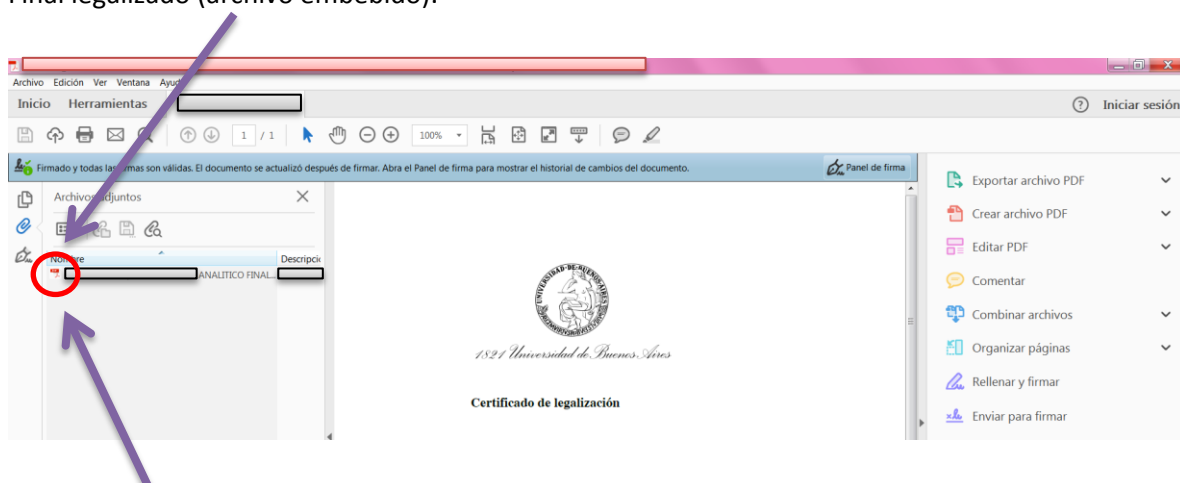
Final legalizado (archivo embebido).

Archivo Edición Ver Ventana Ayud

Inicio Herramientas

Iniciar sesión

1 / 1

100%

Firmado y todas las firmas son válidas. El documento se actualizó después de firmar. Abra el Panel de firma para mostrar el historial de cambios del documento.

Panel de firma

Archivos adjuntos

Nombre

Descripci

ANALITICO FINAL...

UNIVERSIDAD DE BUENOS AIRES

1821 Universidad de Buenos Aires

Certificado de legalización

Exportar archivo PDF

Crear archivo PDF

Editar PDF

Comentar

Combinar archivos

Organizar páginas

Rellenar y firmar

Enviar para firmar